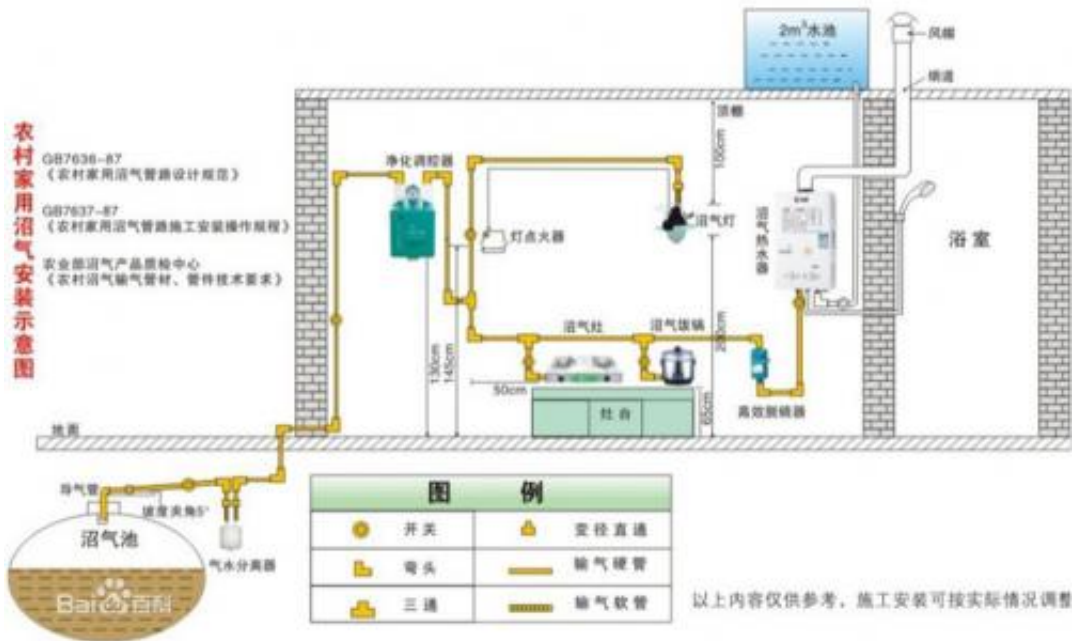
农村家用沼气安装示意图

GB7636-87
《农村家用沼气管路设计规范》

GB7637-87
《农村家用沼气管路施工安装操作规程》

农业部沼气产品质检中心
《农村沼气输气管材、管件技术要求》

$2m^3$水池

风帽

烟道

顶棚

净化调控器

100cm

灯点火器

沼气灯

沼气热水器

浴室

沼气灶

沼气饭锅

130cm

145cm

280cm

50cm

灶台

65cm

高效脱硫器

地面

导气管

坡度夹角5°

沼气池

气水分离器

| 图 | | 例 | |
|---|---|---|---|
| | 开关 | | 变径直通 |
| | 弯头 | | 输气硬管 |
| | 三通 | | 输气软管 |

以上内容仅供参考，施工安装可按实际情况调整

Bai百科